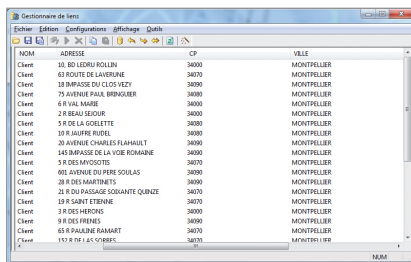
Gestionnaire de liens

Fichier Edition Configurations Affichage Outils

| NOM | ADRESSE | CP | VILLE |
|---|---|---|---|
| Client | 10, BD LEDRU ROLLIN | 34000 | MONTPELLIER |
| Client | 63 ROUTE DE LAVERUNE | 34070 | MONTPELLIER |
| Client | 18 IMPASSE DU CLOS VEZY | 34090 | MONTPELLIER |
| Client | 75 AVENUE PAUL BRINGUIER | 34080 | MONTPELLIER |
| Client | 6 R VAL MARIE | 34000 | MONTPELLIER |
| Client | 2 R BEAU SEJOUR | 34000 | MONTPELLIER |
| Client | 5 R DE LA GOELETTE | 34080 | MONTPELLIER |
| Client | 10 R JAUFRE RUDEL | 34080 | MONTPELLIER |
| Client | 20 AVENUE CHARLES FLAHAULT | 34090 | MONTPELLIER |
| Client | 145 IMPASSE DE LA VOIE ROMAINE | 34090 | MONTPELLIER |
| Client | 5 R DES MYOSOTIS | 34070 | MONTPELLIER |
| Client | 601 AVENUE DU PERE SOULAS | 34090 | MONTPELLIER |
| Client | 28 R DES MARTINETS | 34090 | MONTPELLIER |
| Client | 21 R DU PASSAGE SOIXANTE QUINZE | 34070 | MONTPELLIER |
| Client | 19 R SAINT ETIENNE | 34070 | MONTPELLIER |
| Client | 3 R DES HERONS | 34000 | MONTPELLIER |
| Client | 9 R DES FRENES | 34090 | MONTPELLIER |
| Client | 65 R PAULINE RAMART | 34070 | MONTPELLIER |
| Client | 152 R DE LAS SORBES | 34070 | MONTPELLIER |

NUM